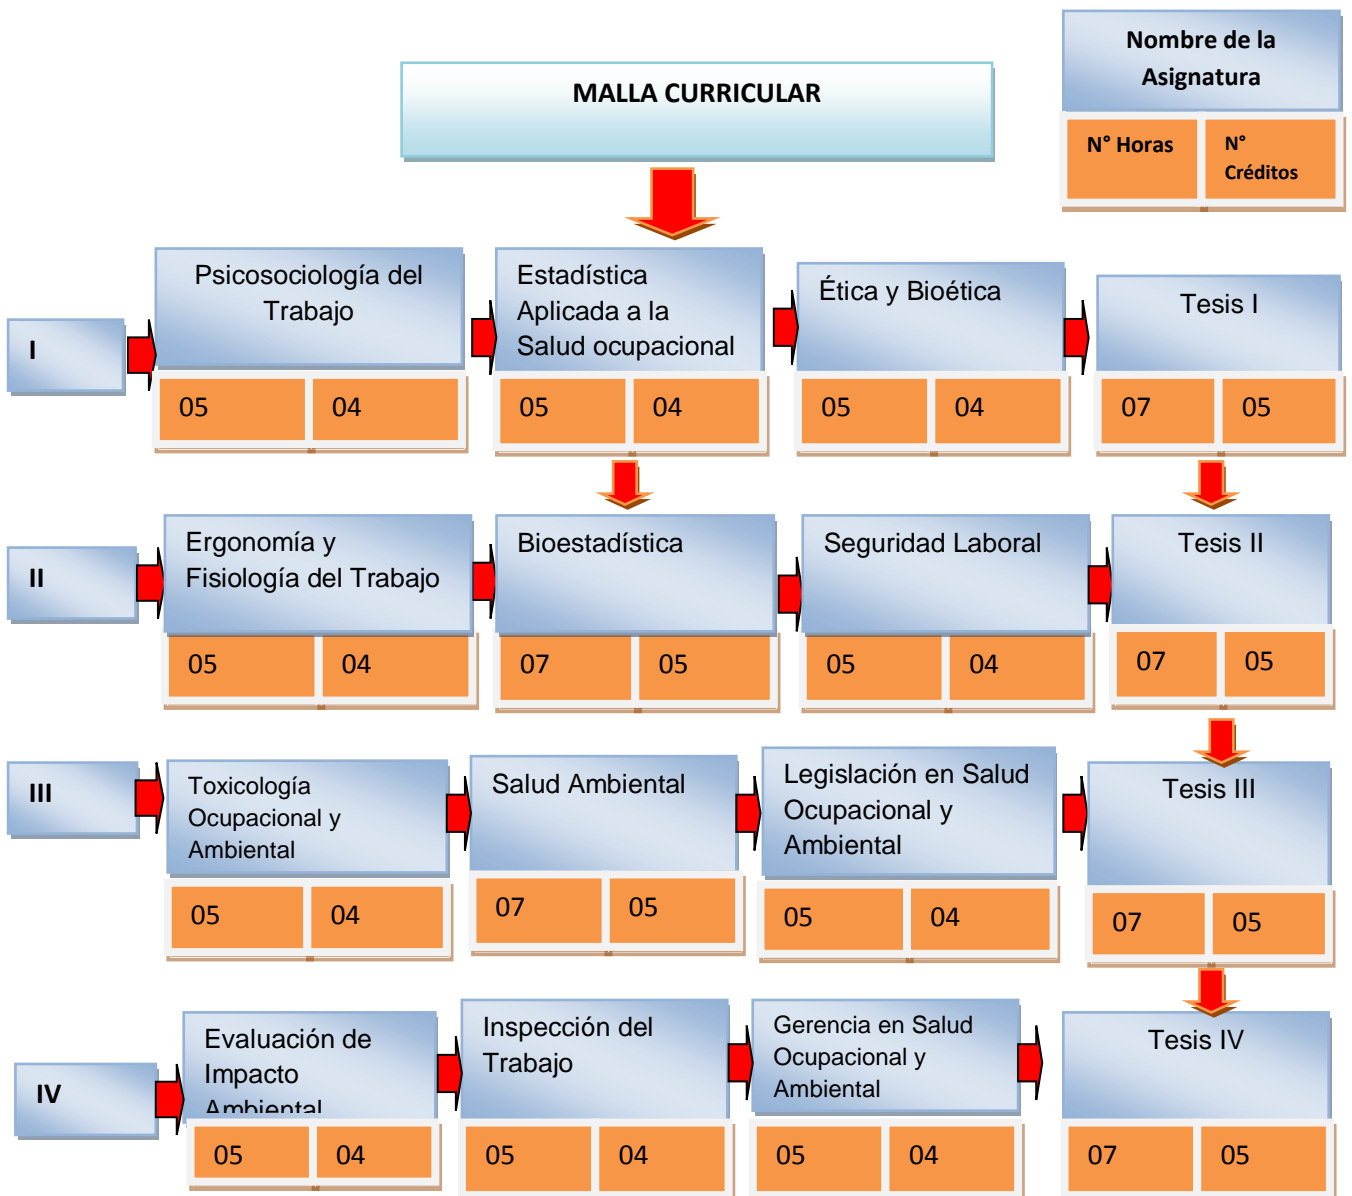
Nombre de la Asignatura

N° Horas

N° Créditos

MALLA CURRICULAR

I

Psicosociología del Trabajo

05 04

Estadística Aplicada a la Salud ocupacional

05 04

Ética y Bioética

05 04

Tesis I

07 05

II

Ergonomía y Fisiología del Trabajo

05 04

Bioestadística

07 05

Seguridad Laboral

05 04

Tesis II

07 05

III

Toxicología Ocupacional y Ambiental

05 04

Salud Ambiental

07 05

Legislación en Salud Ocupacional y Ambiental

05 04

Tesis III

07 05

IV

Evaluación de Impacto Ambiental

05 04

Inspección del Trabajo

05 04

Gerencia en Salud Ocupacional y Ambiental

05 04

Tesis IV

07 05